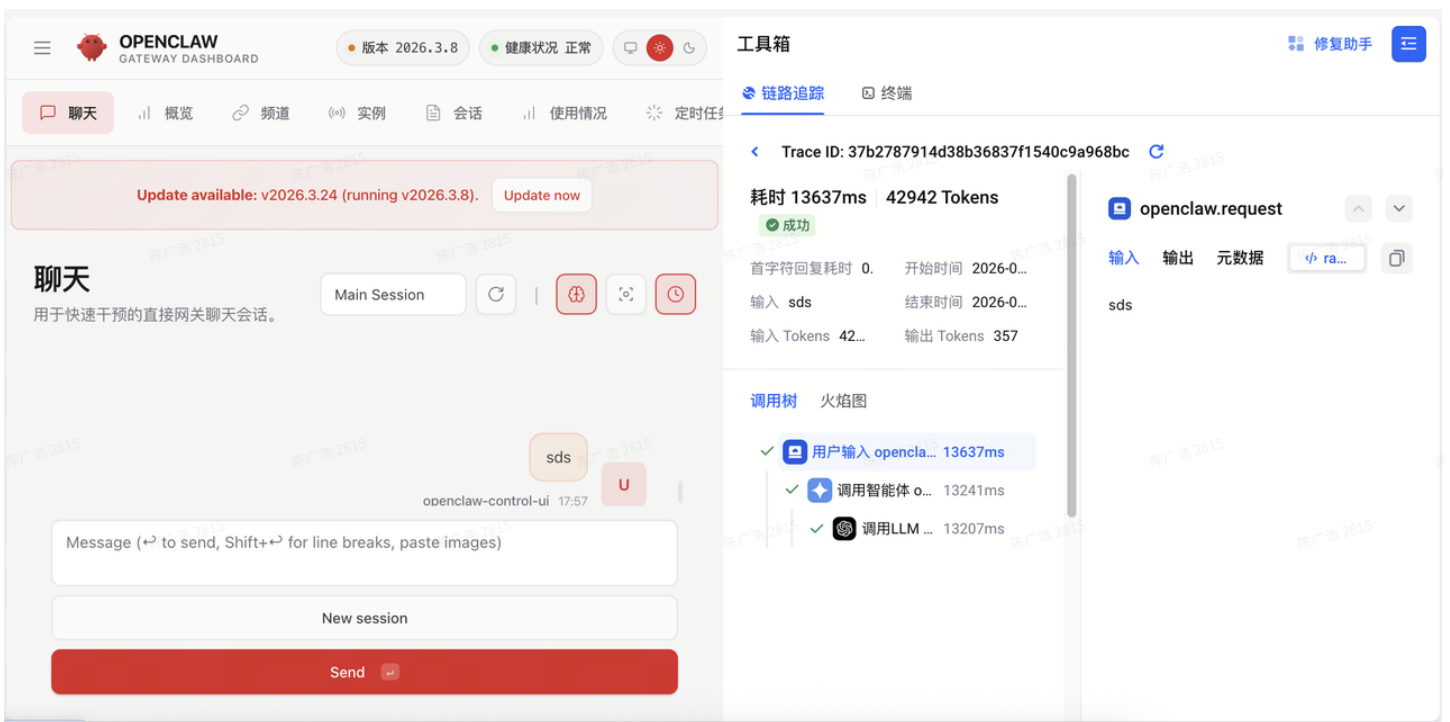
OPENCLAW
GATEWAY DASHBOARD

版本 2026.3.8 健康状况 正常

聊天 概览 频道 实例 会话 使用情况 定时任务

Update available: v2026.3.24 (running v2026.3.8). Update now

聊天
用于快速干预的直接网关聊天会话。

Main Session

sds

openclaw-control-ui 17:57

U

Message (↩ to send, Shift+↩ for line breaks, paste images)

New session

Send ↵

工具箱

修复助手

链路追踪 终端

Trace ID: 37b2787914d38b36837f1540c9a968bc

耗时 13637ms | 42942 Tokens
成功

首字符回复耗时 0. 开始时间 2026-0...
输入 sds 结束时间 2026-0...
输入 Tokens 42... 输出 Tokens 357

调用树 火焰图

用户输入 opencla... 13637ms
调用智能体 o... 13241ms
调用LLM ... 13207ms

openclaw.request

输入 输出 元数据 ra...

sds

陈广浩 2815